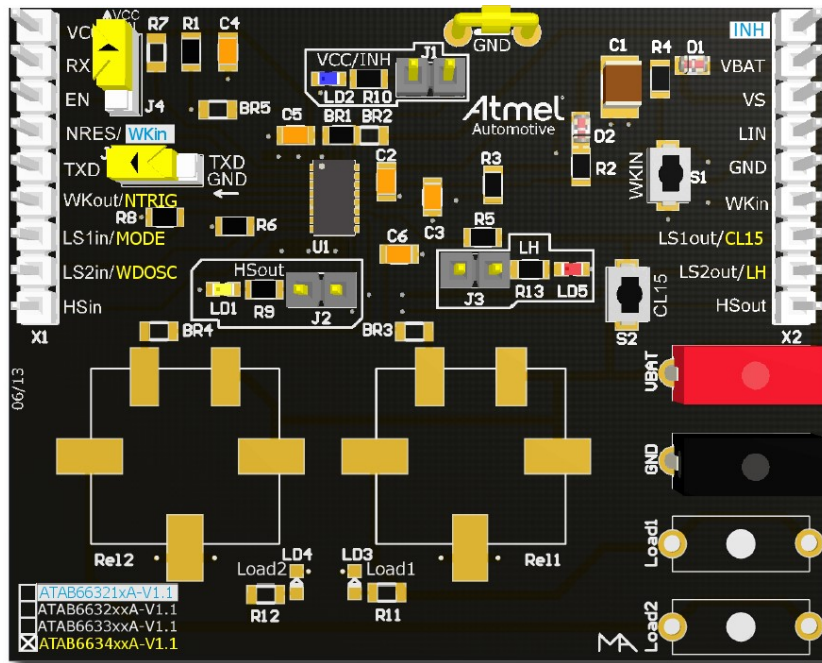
VCC
VCC
RX
EN
NRES/WKin
TXD
WKout/NTRIG
LS1in/MODE
LS2in/WDOSC
HSin
X1
R7 R1 C4
J4
BR5
C5
BR1 BR2
TXD
GND
R8
R6
U1
C2
C3
C6
R3
R5
GND
VCC/INH
LD2 R10
J1
Atmel
Automotive
C1 R4 D1
INH
VBAT
VS
LIN
GND
WKin
LS1out/CL15
LS2out/LH
HSout
X2
D2
R2
WKIN
S1
LH
J3 R13 LD5
CL15
S2
HSout
LD1 R9 J2
BR4
BR3
06/13
VBAT
GND
Rel2
Rel1
LD4
Load2
LD3
Load1
R12
R11
Load1
Load2
ATAB66321xA-V1.1
ATAB6632xxA-V1.1
ATAB6633xxA-V1.1
☒ ATAB6634xxA-V1.1
MA